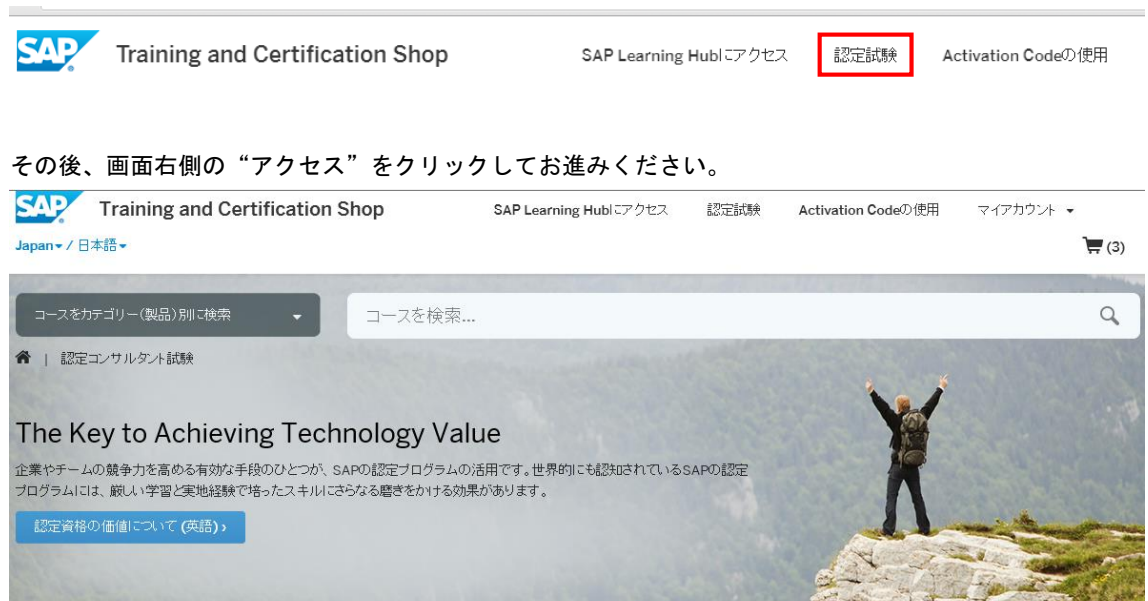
SAP Training and Certification Shop SAP Learning Hubにアクセス 認定試験 Activation Codeの使用

その後、画面右側の“アクセス”をクリックしてお進みください。

SAP Training and Certification Shop SAP Learning Hubにアクセス 認定試験 Activation Codeの使用 マイアカウント

Japan / 日本語

(3)

コースをカテゴリー(製品)別に検索

コースを検索...

| 認定コンサルタント試験

The Key to Achieving Technology Value

企業やチームの競争力を高める有効な手段のひとつが、SAPの認定プログラムの活用です。世界的にも認知されているSAPの認定プログラムには、厳しい学習と実地経験で培ったスキルにさらなる磨きをかける効果があります。

認定資格の価値について (英語) ›